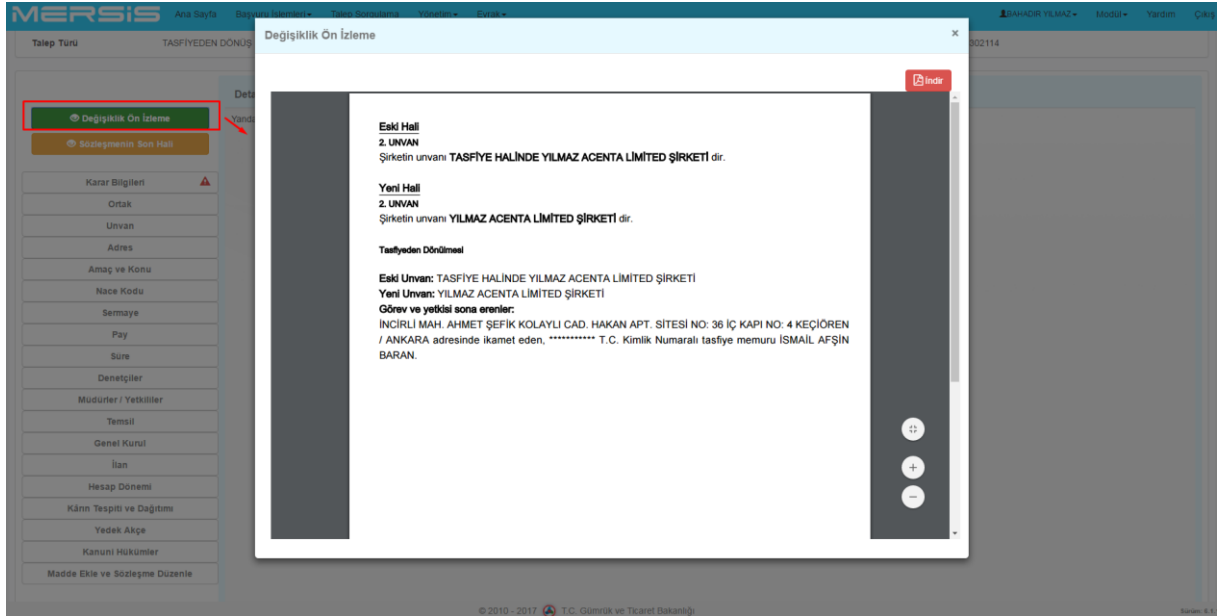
MERSİS Ana Sayfa Başvuru İşlemleri▾ Talep Sorgulama Yönetim▾ Evrak▾ BAHADIR YILMAZ▾ Modül▾ Yardım Çıkış

Talep Türü TASFİYEDEN DÖNÜŞ 302114

Değişiklik Ön İzleme
Sözleşmenin Son Hali

Karar Bilgileri
Ortak
Unvan
Adres
Amaç ve Konu
Nace Kodu
Sermaye
Pay
Süre
Denetçiler
Müdürler / Yetkililer
Temsil
Genel Kurul
İlan
Hesap Dönemi
Kârın Tespiti ve Dağıtımı
Yedek Akçe
Kanuni Hükümler
Madde Ekle ve Sözleşme Düzenle

Deta
Yanda

Değişiklik Ön İzleme ×

İndir

Eski Hali
2. UNVAN
Şirketin unvanı TASFİYE HALİNDE YILMAZ ACENTA LİMİTED ŞİRKETİ dir.

Yeni Hali
2. UNVAN
Şirketin unvanı YILMAZ ACENTA LİMİTED ŞİRKETİ dir.

Tasfiyeden Dönülmesi

Eski Unvan: TASFİYE HALİNDE YILMAZ ACENTA LİMİTED ŞİRKETİ
Yeni Unvan: YILMAZ ACENTA LİMİTED ŞİRKETİ
Görev ve yetkisi sona erenler:
İNCİRLİ MAH. AHMET ŞEFİK KOLAYLI CAD. HAKAN APT. SİTESİ NO: 36 İÇ KAPI NO: 4 KEÇİÖREN / ANKARA adresinde ikamet eden, *********** T.C. Kimlik Numaralı tasfiye memuru İSMAİL AFŞİN BARAN.

© 2010 - 2017 T.C. Gümrük ve Ticaret Bakanlığı
Sürüm: 4.1